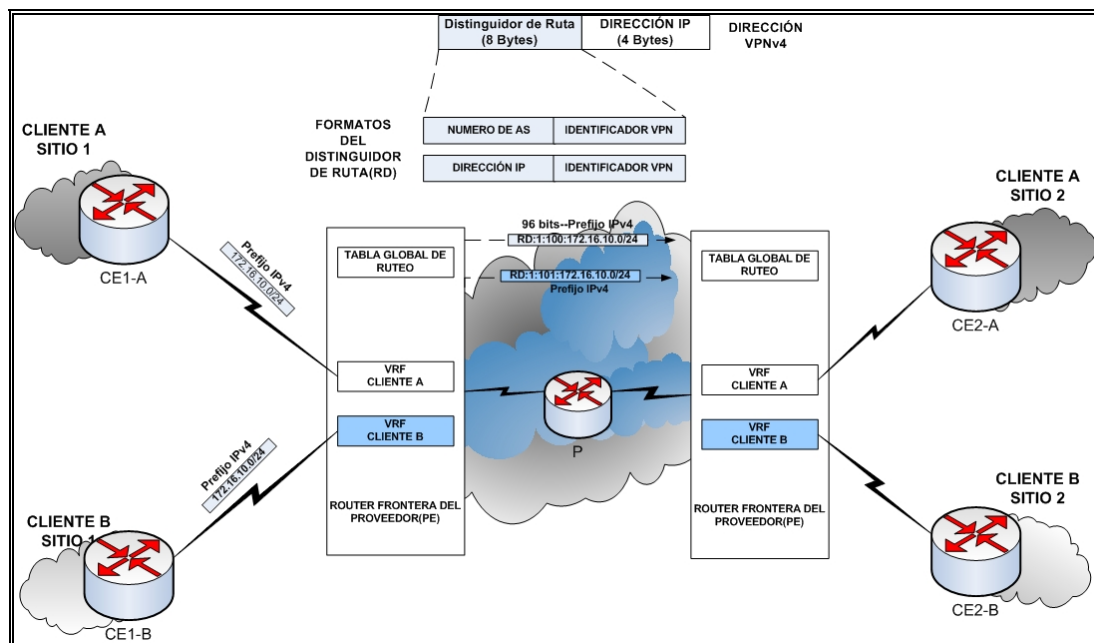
Distinguidor de Ruta (8 Bytes)

DIRECCIÓN IP (4 Bytes)

DIRECCIÓN VPNv4

FORMATOS DEL DISTINGUIDOR DE RUTA(RD)

NUMERO DE AS

IDENTIFICADOR VPN

DIRECCIÓN IP

IDENTIFICADOR VPN

CLIENTE A SITIO 1

CE1-A

Prefijo IPv4 172.16.10.0/24

TABLA GLOBAL DE RUTEO

96 bits--Prefijo IPv4

RD:1:100:172.16.10.0/24

RD:1:101:172.16.10.0/24

Prefijo IPv4

TABLA GLOBAL DE RUTEO

CLIENTE A SITIO 2

CE2-A

VRF CLIENTE A

VRF CLIENTE B

P

VRF CLIENTE A

VRF CLIENTE B

Prefijo IPv4 172.16.10.0/24

ROUTER FRONTERA DEL PROVEEDOR(PE)

ROUTER FRONTERA DEL PROVEEDOR(PE)

CLIENTE B SITIO 1

CE1-B

CLIENTE B SITIO 2

CE2-B